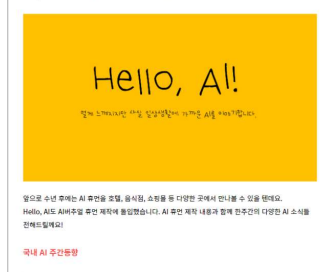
Hello, AI!

함께 소개시켜 드릴 일상생활에 가까운 AI를 소개합니다.

앞으로 수년 후에는 AI 휴먼을 호텔, 음식점, 쇼핑몰 등 다양한 곳에서 만나볼 수 있을 텐데요.
Hello, AI도 AI버추얼 휴먼 제작에 동참했습니다. AI 휴먼 제작 내용과 함께 한주간의 다양한 AI 소식을 전해드릴게요!

국내 AI 주간동향